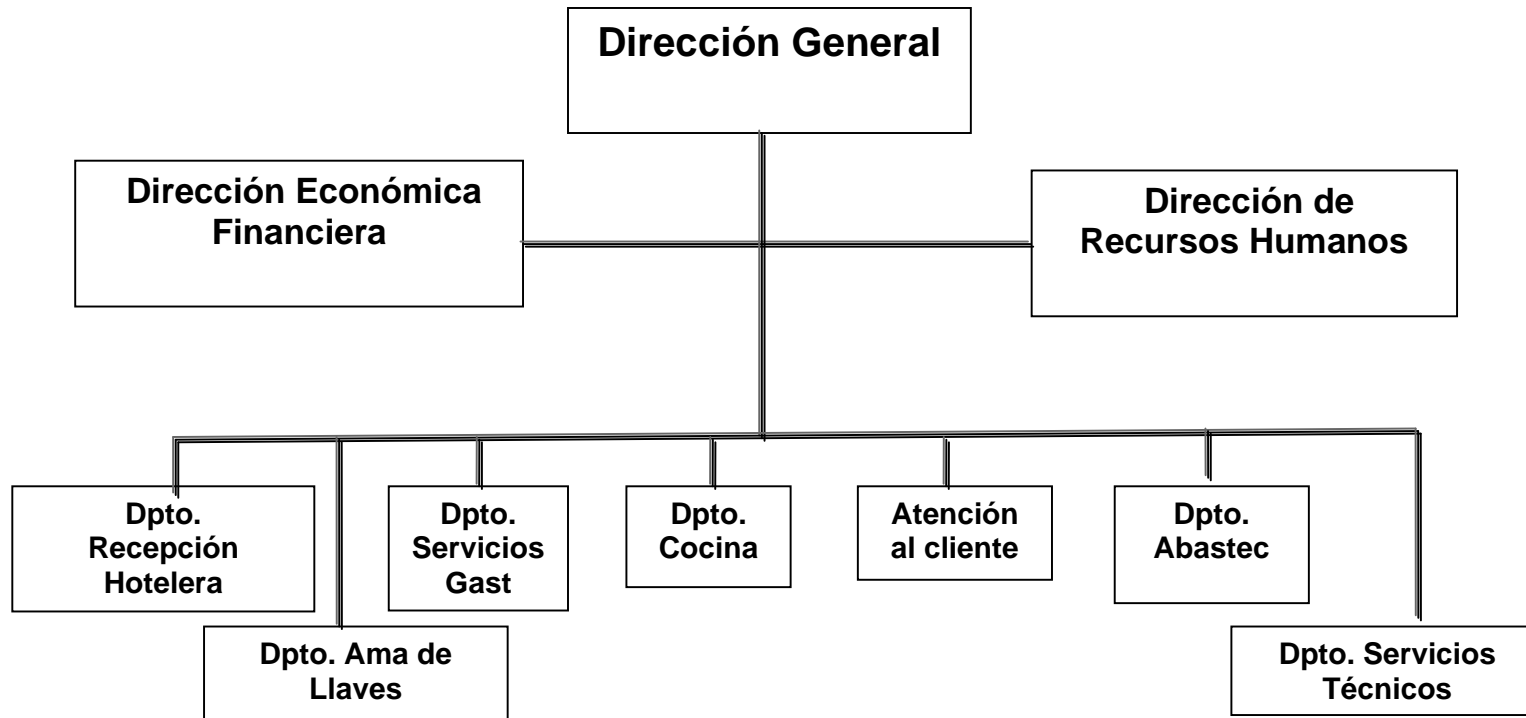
Dirección General

Dirección Económica Financiera

Dirección de Recursos Humanos

Dpto. Recepción Hotelera

Dpto. Ama de Llaves

Dpto. Servicios Gast

Dpto. Cocina

Atención al cliente

Dpto. Abastec

Dpto. Servicios Técnicos